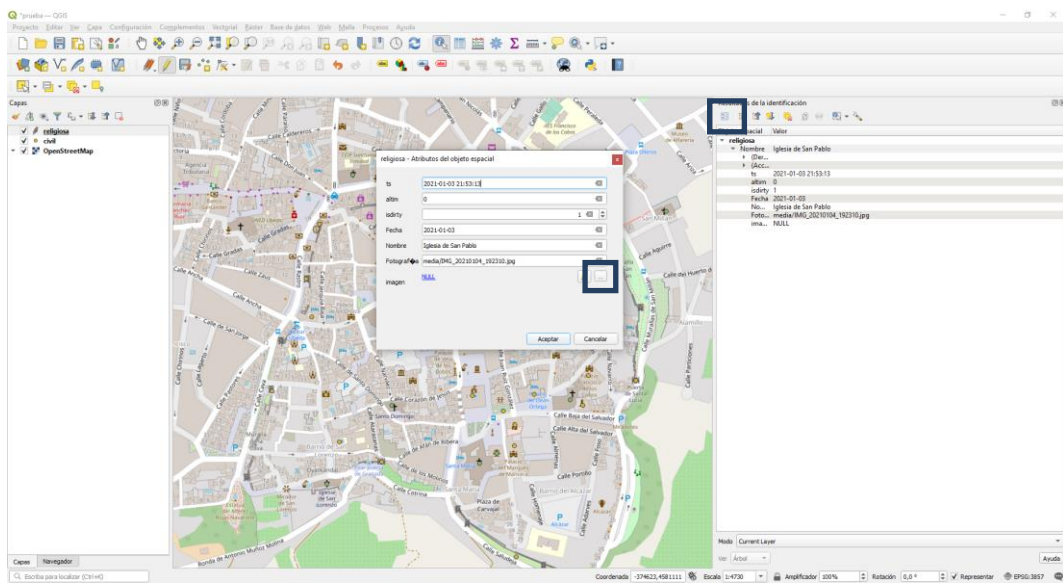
*prueba — QGIS

Proyecto Editar Ver Capa Configuración Complementos Vectorial Ráster Base de datos Web Malla Procesos Ayuda

Capas

religiosa
civil
OpenStreetMap

religiosa - Atributos del objeto espacial

ts 2021-01-03 21:53:13
altim 0
isdirty 1
Fecha 2021-01-03
Nombre Iglesia de San Pablo
Fotograf�a media/IMG_20210104_192310.jpg
imagen NULL

Aceptar Cancelar

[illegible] de la identificación

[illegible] Valor
religiosa
Nombre Iglesia de San Pablo
(Der...
(Acc...
ts 2021-01-03 21:53:13
altim 0
isdirty 1
Fecha 2021-01-03
No... Iglesia de San Pablo
Foto... media/IMG_20210104_192310.jpg
ima... NULL

Modo Current Layer
Ver Árbol
Ayuda

Capas Navegador

Escriba para localizar (Ctrl+K)

Coordenada -374623,4581111 Escala 1:4730 Amplificador 100% Rotación 0,0 ° Representar EPSG:3857

Calle Carretería
Calle Gradas
Calle Ancha
Calle de San Jorge
Calle Aguirre
Calle del Huerto
Calle Baja del Salvador
Calle Alta del Salvador
Calle Portillo
Barrio del Alcázar
Plaza de Carvajal
Calle Estrima
Santo Domingo
Ronda de Antonio Muñoz Molina
Calle Saludes
Calle Parteniones